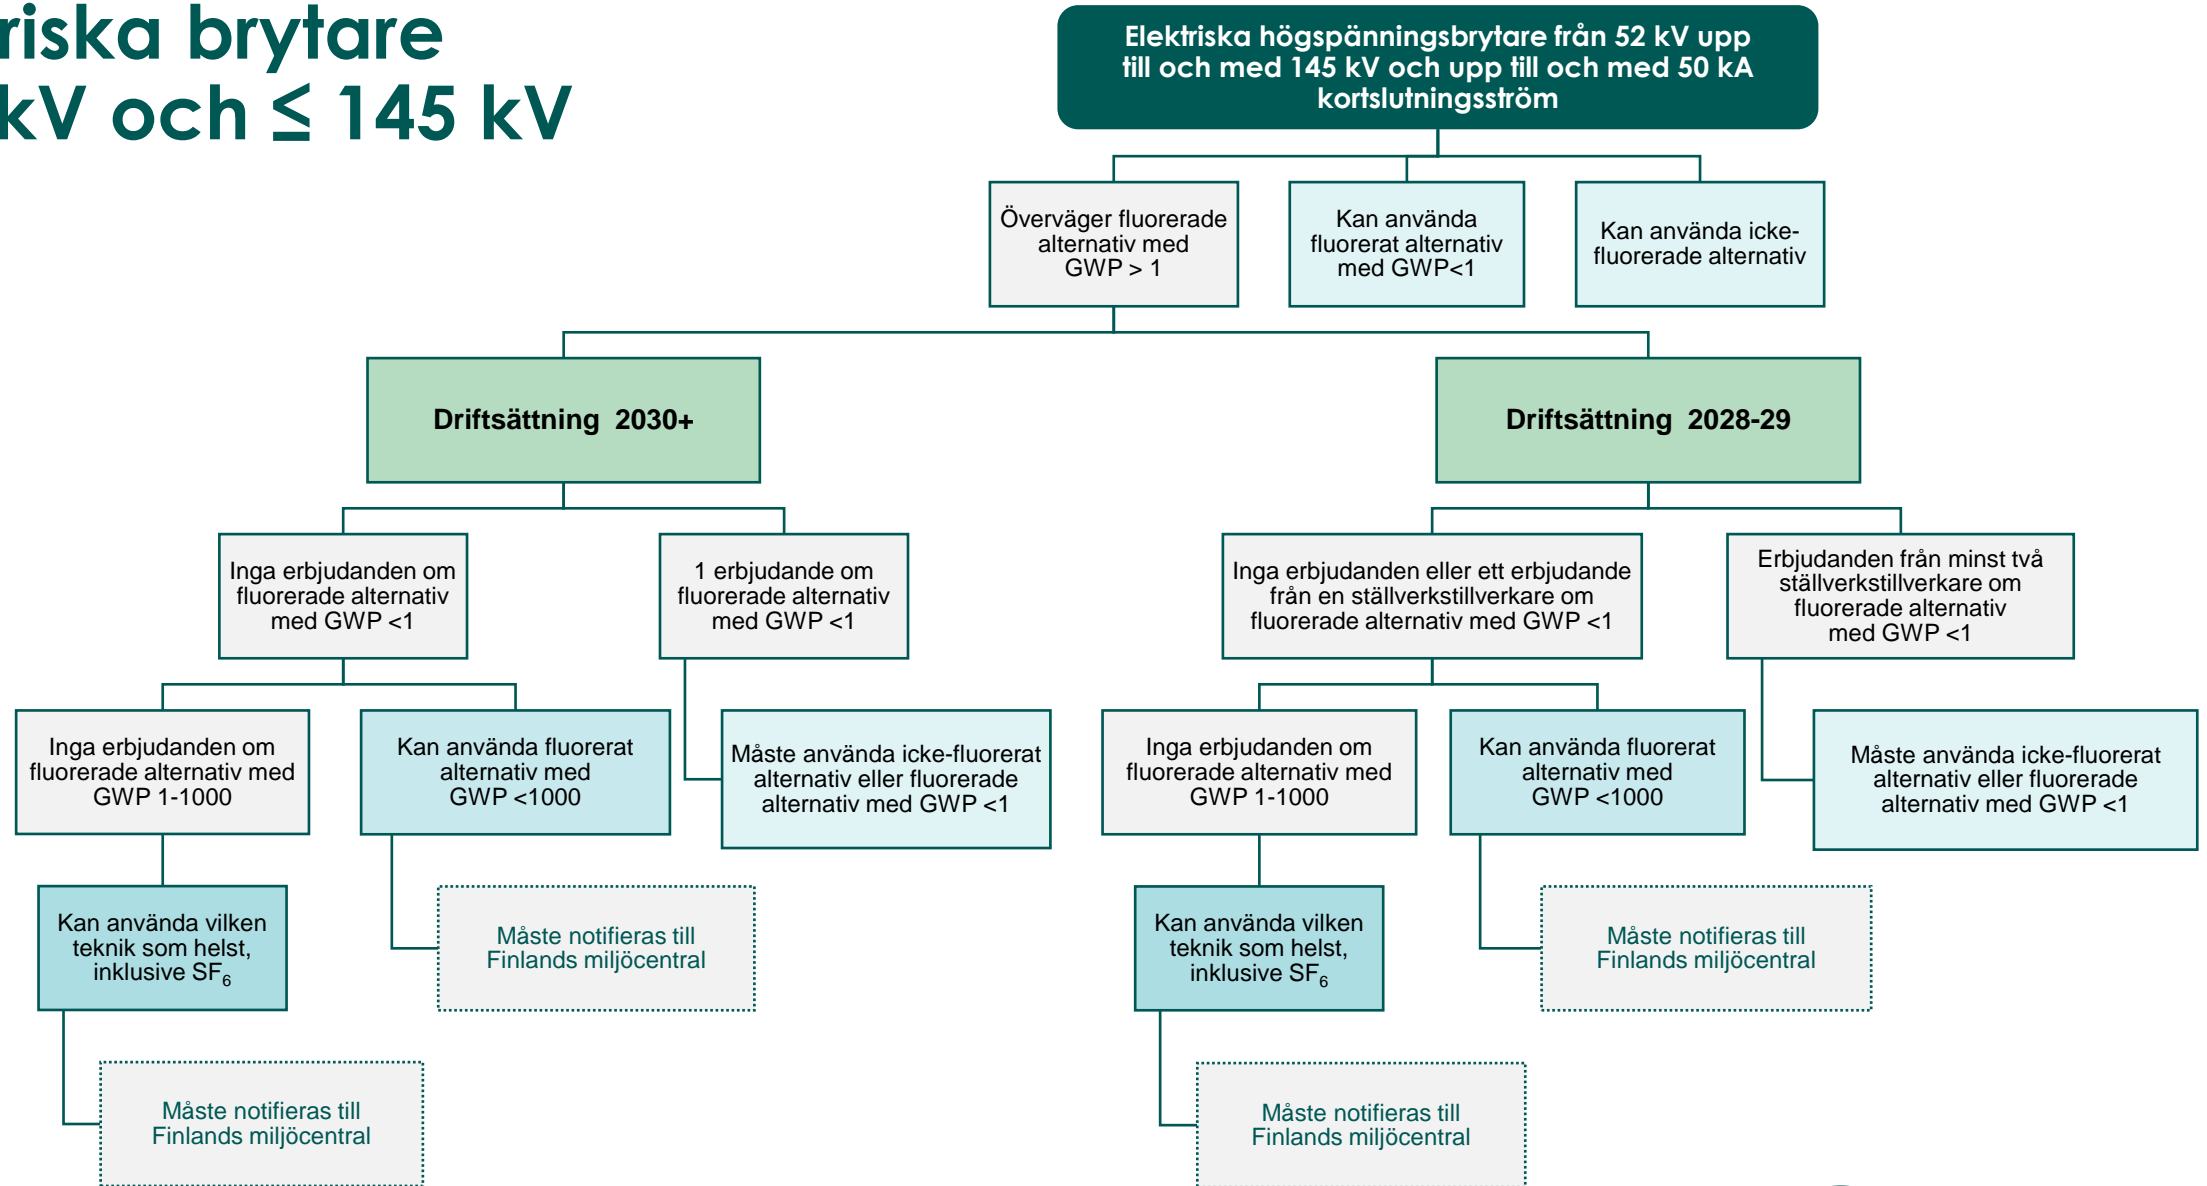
riska brytare
kV och ≤ 145 kV

Elektriska högspänningsbrytare från 52 kV upp till och med 145 kV och upp till och med 50 kA kortslutningsström

Överväger fluorerade alternativ med GWP > 1

Kan använda fluorerat alternativ med GWP<1

Kan använda icke-fluorerade alternativ

Driftsättning 2030+

Driftsättning 2028-29

Inga erbjudanden om fluorerade alternativ med GWP <1

1 erbjudande om fluorerade alternativ med GWP <1

Inga erbjudanden eller ett erbjudande från en ställverkstillverkare om fluorerade alternativ med GWP <1

Erbjudanden från minst två ställverkstillverkare om fluorerade alternativ med GWP <1

Inga erbjudanden om fluorerade alternativ med GWP 1-1000

Kan använda fluorerat alternativ med GWP <1000

Måste använda icke-fluorerat alternativ eller fluorerade alternativ med GWP <1

Inga erbjudanden om fluorerade alternativ med GWP 1-1000

Kan använda fluorerat alternativ med GWP <1000

Måste använda icke-fluorerat alternativ eller fluorerade alternativ med GWP <1

Kan använda vilken teknik som helst, inklusive $SF_6$

Måste notifieras till Finlands miljöcentral

Kan använda vilken teknik som helst, inklusive $SF_6$

Måste notifieras till Finlands miljöcentral

Måste notifieras till Finlands miljöcentral

Måste notifieras till Finlands miljöcentral